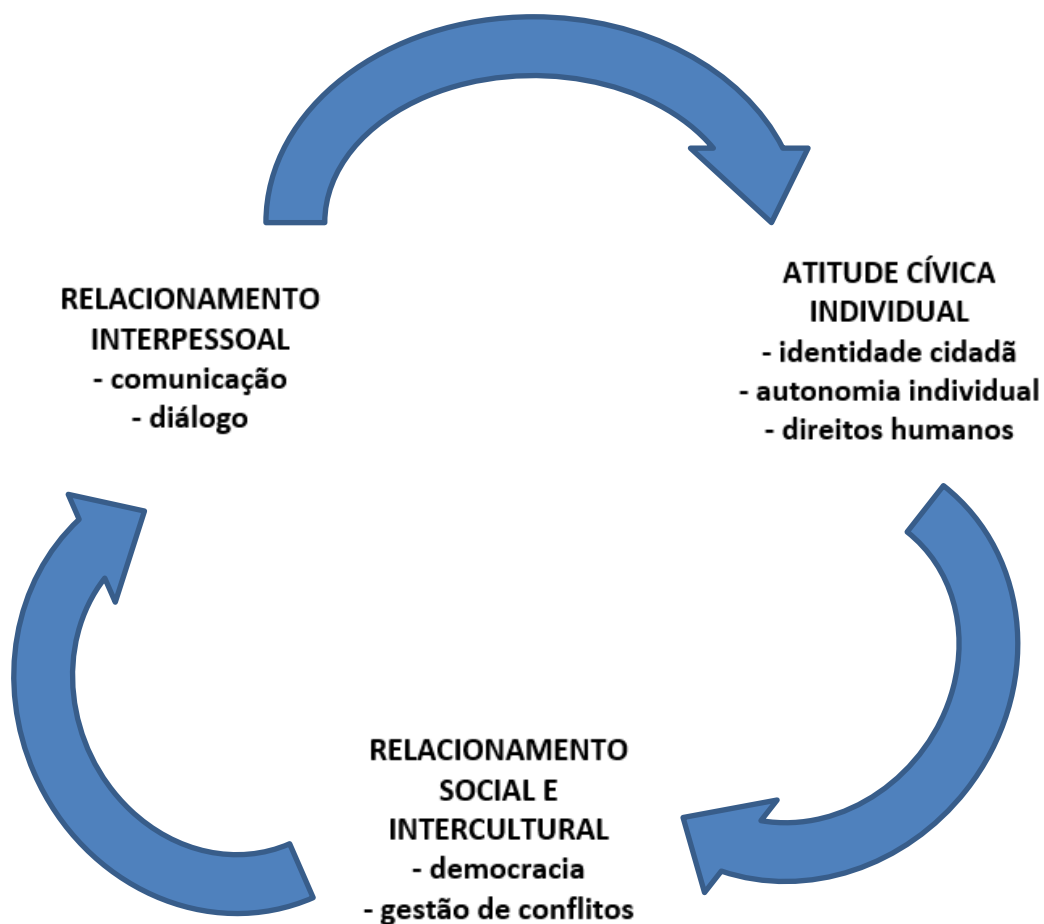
RELACIONAMENTO INTERPESSOAL
- comunicação
- diálogo

ATITUDE CÍVICA INDIVIDUAL
- identidade cidadã
- autonomia individual
- direitos humanos

RELACIONAMENTO SOCIAL E INTERCULTURAL
- democracia
- gestão de conflitos